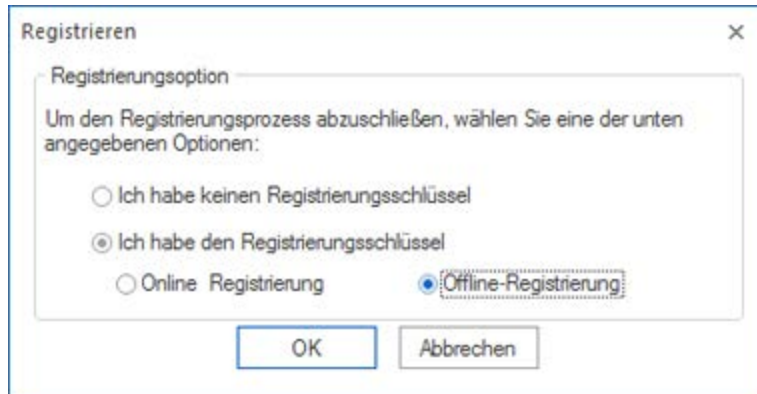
Registrieren

×

Registrierungsoption

Um den Registrierungsprozess abzuschließen, wählen Sie eine der unten angegebenen Optionen:

Ich habe keinen Registrierungsschlüssel

Ich habe den Registrierungsschlüssel

Online  Registrierung

Offline-Registrierung

OK

Abbrechen